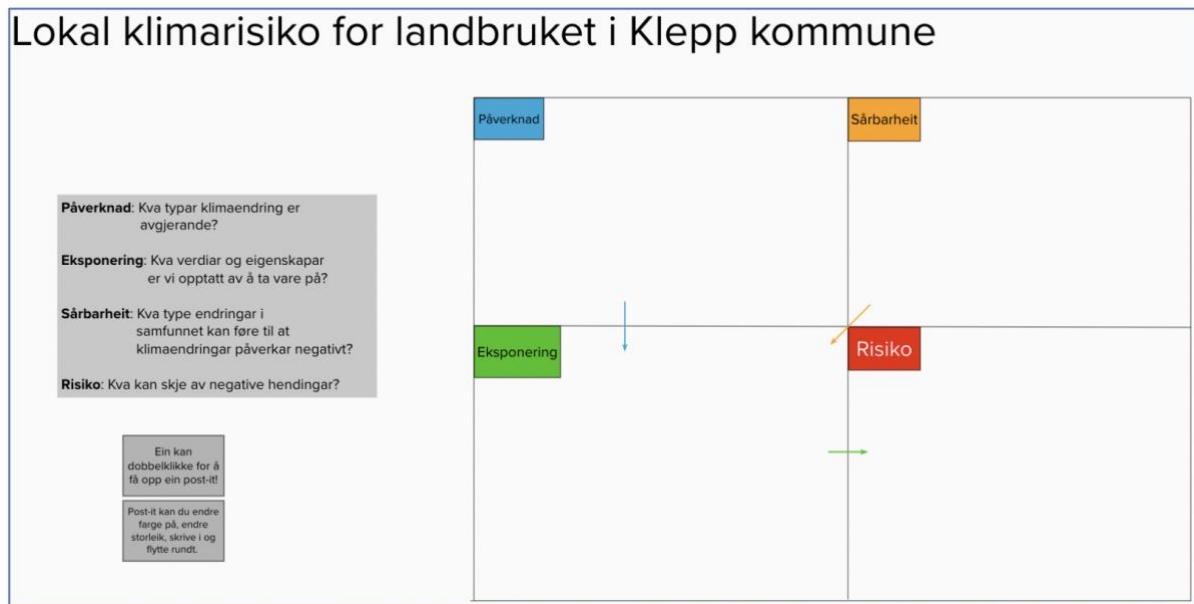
Lokal klimarisiko for landbruket i Klepp kommune

Påverknad: Kva typar klimaendring er avgjerande?

Eksponering: Kva verdiar og eigenskapar er vi opptatt av å ta vare på?

Sårbarheit: Kva type endringar i samfunnet kan føre til at klimaendringar påverkar negativt?

Risiko: Kva kan skje av negative hendingar?

Ein kan dobbelklikke for å få opp ein post-it!

Post-it kan du endre farge på, endre storleik, skrive i og flytte rundt.

Påverknad

Sårbarheit

Eksponering

Risiko